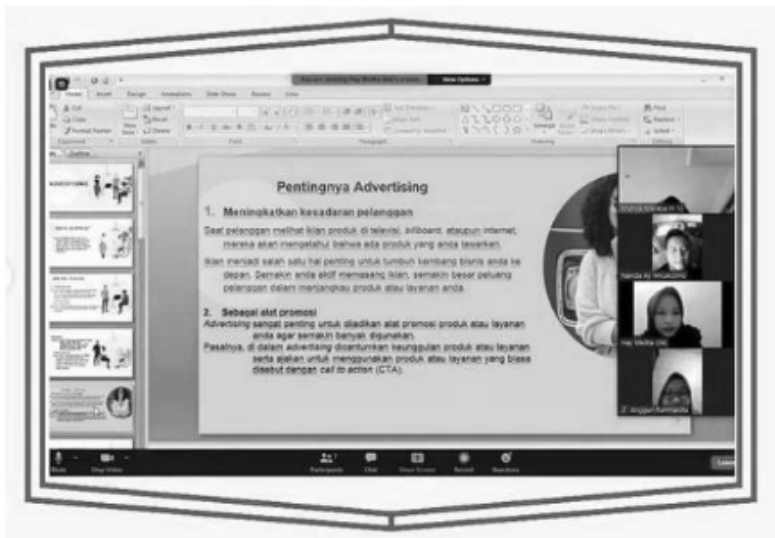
Pentingnya Advertising

1. Meningkatkan kesadaran pelanggan

Saat pelanggan melihat iklan produk di televisi, billboard, ataupun internet, mereka akan mengetahui bahwa ada produk yang anda tawarkan.

Iklan menjadi salah satu hal penting untuk tumbuh kembang bisnis anda ke depan. Semakin anda aktif memasang iklan, semakin besar peluang pelanggan dalam menjangkau produk atau layanan anda.

2. Sebagai alat promosi

Advertising sangat penting untuk dijadikan alat promosi produk atau layanan anda agar semakin banyak digunakan.

Pasalnya, di dalam advertising dicantumkan keunggulan produk atau layanan serta ajakan untuk menggunakan produk atau layanan yang biasa disebut dengan call to action (CTA).

New Options

Home Insert Design Animations Slide Show Review View

Cut Copy Format Painter Paste New Slide Layout Reset Delete

Clipboard Slides Font Paragraph Drawing Editing

Find Replace Select

Slides Outline

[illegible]

Nanda Ar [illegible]

Hay Melia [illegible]

Z. Anggun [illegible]

Mute Stop Video Participants Chat Share Screen Record Reactions Leave